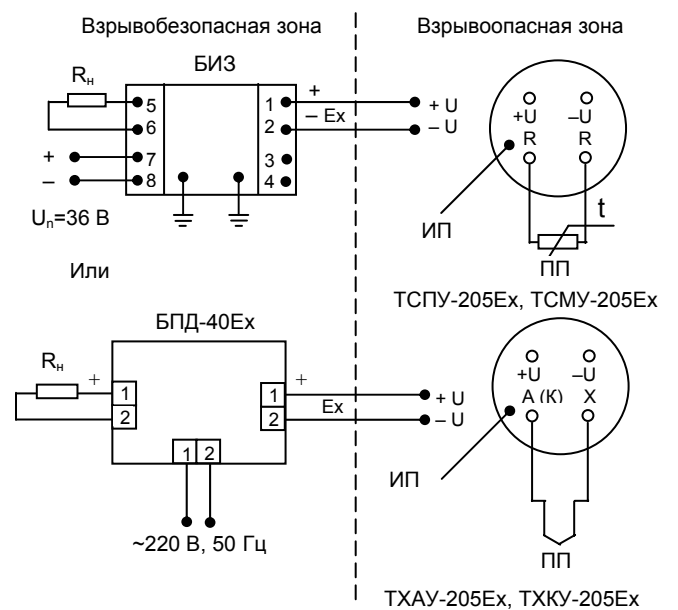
Взрывобезопасная зона

Взрывоопасная зона

$R_н$

БИЗ

5
6
7
8
+
–
$U_п$=36 В

1
2
3
4
+
– Ex

+ U
– U

+U
–U
R
R

ИП

t

ПП

ТСПУ-205Ех, ТСМУ-205Ех

Или

БПД-40Ех

$R_н$
+
1
2

1
2
+
Ex

1
2

~220 В, 50 Гц

+ U
– U

+U
–U
A (K)
X

ИП

ПП

ТХАУ-205Ех, ТХКУ-205Ех